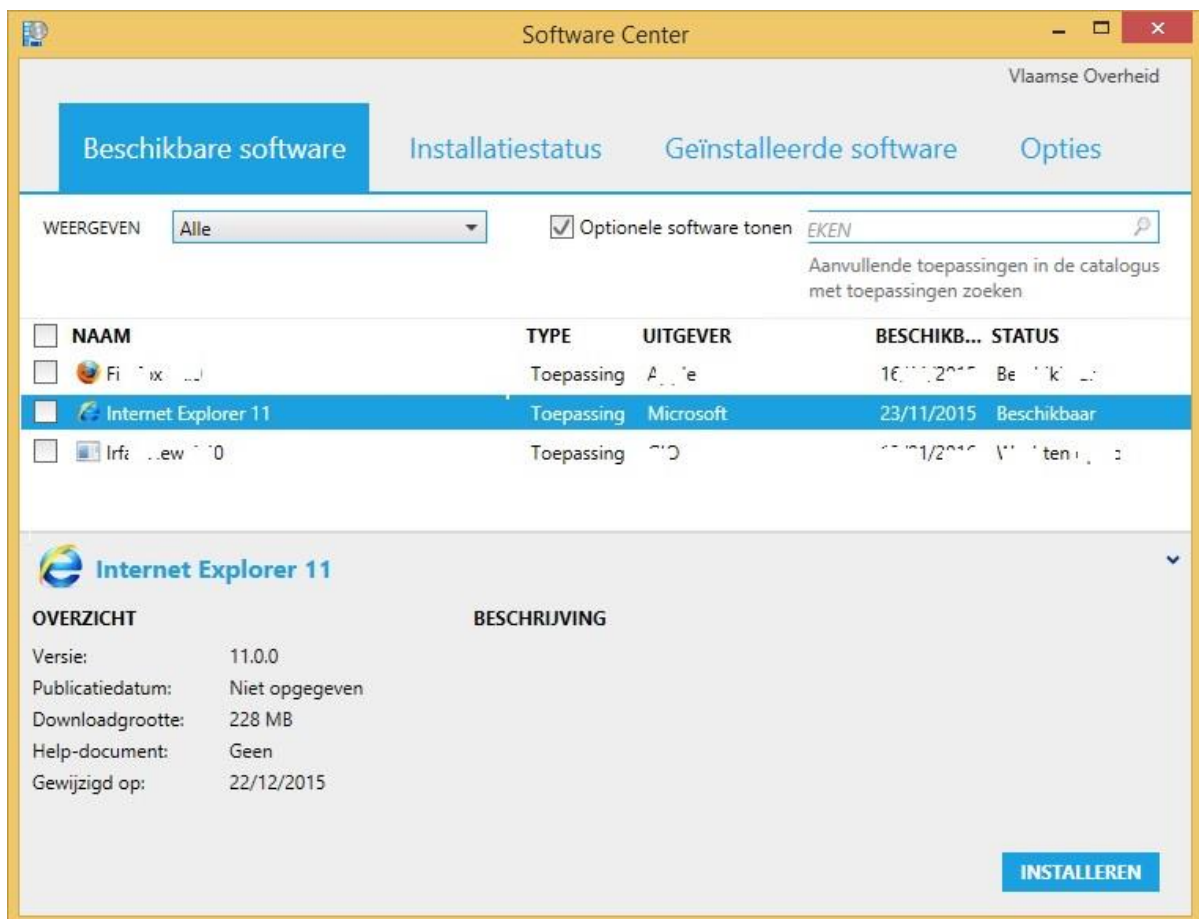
Software Center

Vlaamse Overheid

Beschikbare software | Installatiestatus | Geïnstalleerde software | Opties

WEERGEVEN Alle

Optionele software tonen

EKEN

Aanvullende toepassingen in de catalogus met toepassingen zoeken

| NAAM | TYPE | UITGEVER | BESCHIKB... | STATUS |
|---|---|---|---|---|
| Fi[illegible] | Toepassing | A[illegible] | 16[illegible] | Be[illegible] |
| Internet Explorer 11 | Toepassing | Microsoft | 23/11/2015 | Beschikbaar |
| Irfa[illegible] | Toepassing | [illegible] | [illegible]/2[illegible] | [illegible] |

Internet Explorer 11

OVERZICHT

Versie: 11.0.0
Publicatiedatum: Niet opgegeven
Downloadgrootte: 228 MB
Help-document: Geen
Gewijzigd op: 22/12/2015

BESCHRIJVING

INSTALLEREN